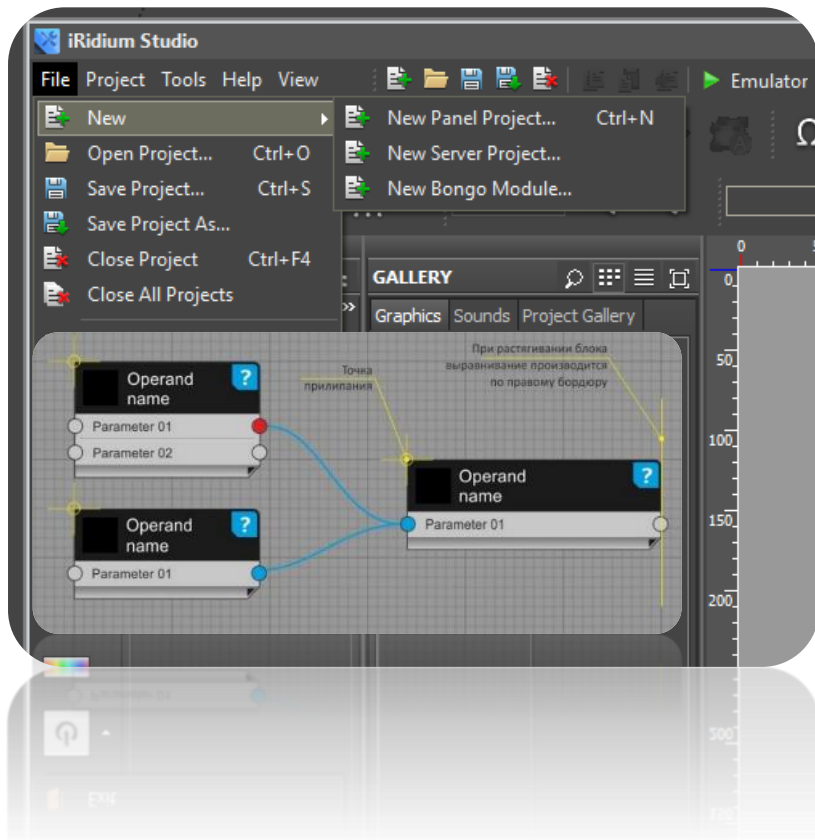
iRidium Studio

File Project Tools Help View

Emulator

New

Open Project... Ctrl+O

Save Project... Ctrl+S

Save Project As...

Close Project Ctrl+F4

Close All Projects

New Panel Project... Ctrl+N

New Server Project...

New Bongo Module...

GALLERY

Graphics Sounds Project Gallery

0

50

100

150

200

Operand name

Parameter 01

Parameter 02

Operand name

Parameter 01

Точка прилипания

При растягивании блока выравнивание производится по правому бордюру

Operand name

Parameter 01